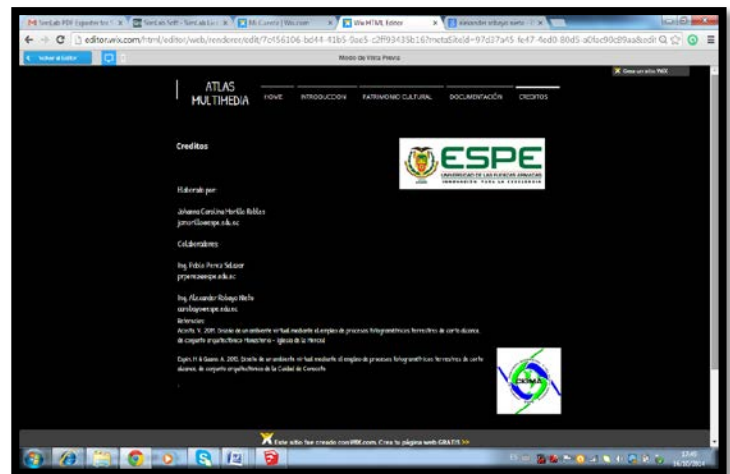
SimLab PDF Exporter for | SimLab Soft - SimLab Co | Mi Cuenta | Wix.com | Wix HTML Editor | alexander robayo nieto

editor.wix.com/html/editor/web/renderer/edit/7c456106-bd44-41b5-9ae5-c2ff93435b16?metaSiteId=97d37a45-fc47-4ed0-80d5-a0fac90d89aa&edit

Volver al Editor

Modo de Vista Previa

Crea un sitio Wix

ATLAS MULTIMEDIA

HOME | INTRODUCCION | PATRIMONIO CULTURAL | DOCUMENTACIÓN | CREDITOS

Creditos

ESPE
UNIVERSIDAD DE LAS FUERZAS ARMADAS
INNOVACIÓN PARA LA EXCELENCIA

Elaborado por:

Johanna Carolina Murillo Robles
jcmurillo@espe.edu.ec

Colaboradores:

Ing. Pablo Pérez Salazar
prperez@espe.edu.ec

Ing. Alexander Robayo Nieto
aarobayo@espe.edu.ec

Referencias:
Acosta V. 2013. Diseño de un ambiente virtual mediante el empleo de procesos fotogramétricos terrestres de corto alcance, de conjunto arquitectónico Monasterio – Iglesia de la Merced

Espín M & Gaona A. 2013. Diseño de un ambiente virtual mediante el empleo de procesos fotogramétricos terrestres de corto alcance, de conjunto arquitectónico de la Ciudad de Cononoto

Este sitio fue creado con WIX.com. Crea tu página web GRATIS >>

17:40
14/10/2014